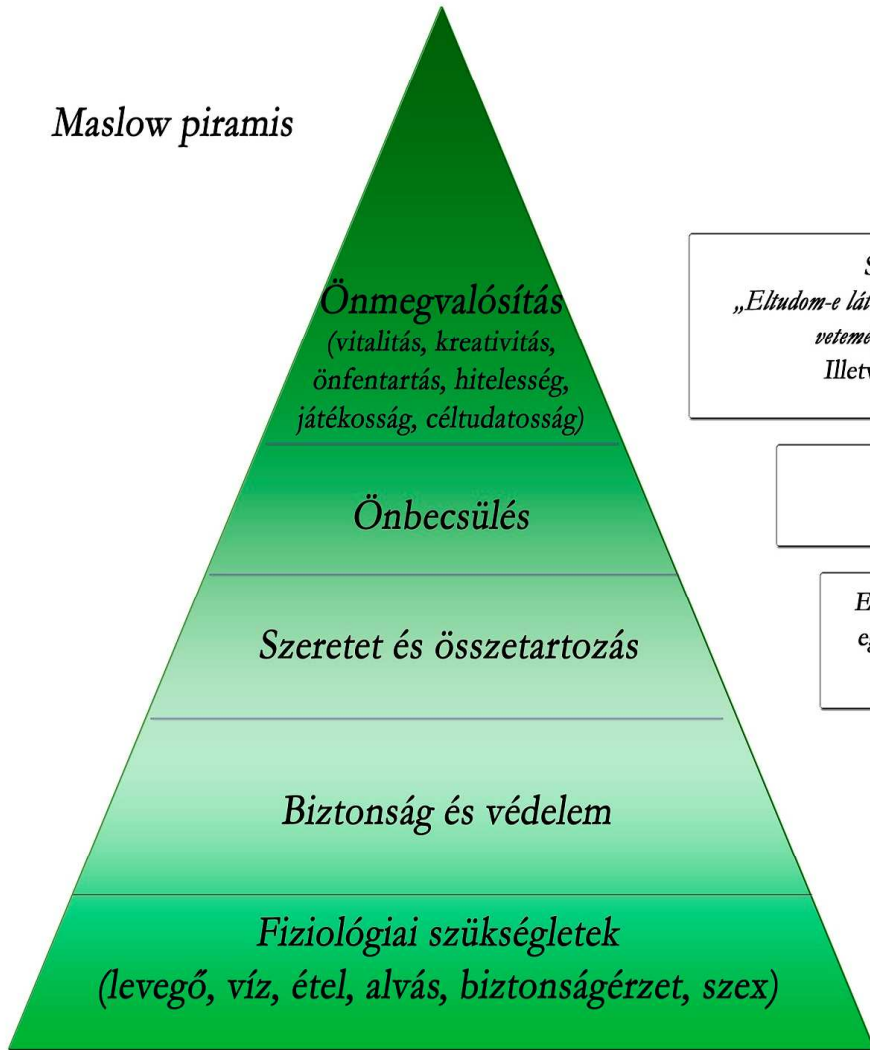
Maslow piramis

Önmegvalósítás
(vitalitás, kreativitás, önfentartás, hitelesség, játékosság, céltudatosság)

Önbecsülés

Szeretet és összetartozás

Biztonság és védelem

Fiziológiai szükségletek
(levegő, víz, étel, alvás, biztonságérzet, szex)

S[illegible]
„Eltudom-e lát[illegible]
veteme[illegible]
Illetv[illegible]

E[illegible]
e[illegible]